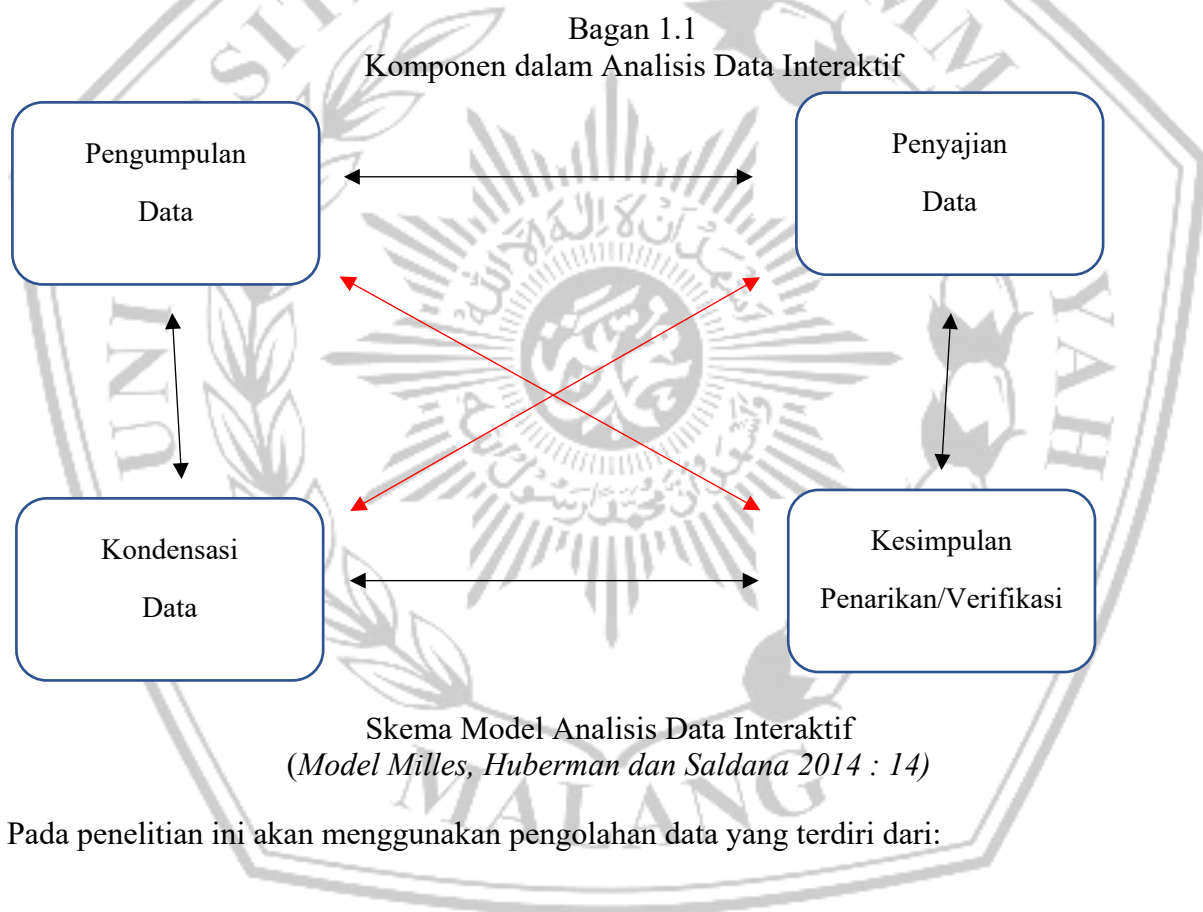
Bagan 1.1
Komponen dalam Analisis Data Interaktif

Pengumpulan
Data

Penyajian
Data

Kondensasi
Data

Kesimpulan
Penarikan/Verifikasi

Skema Model Analisis Data Interaktif
(*Model Milles, Huberman dan Saldana 2014 : 14)*

Pada penelitian ini akan menggunakan pengolahan data yang terdiri dari: